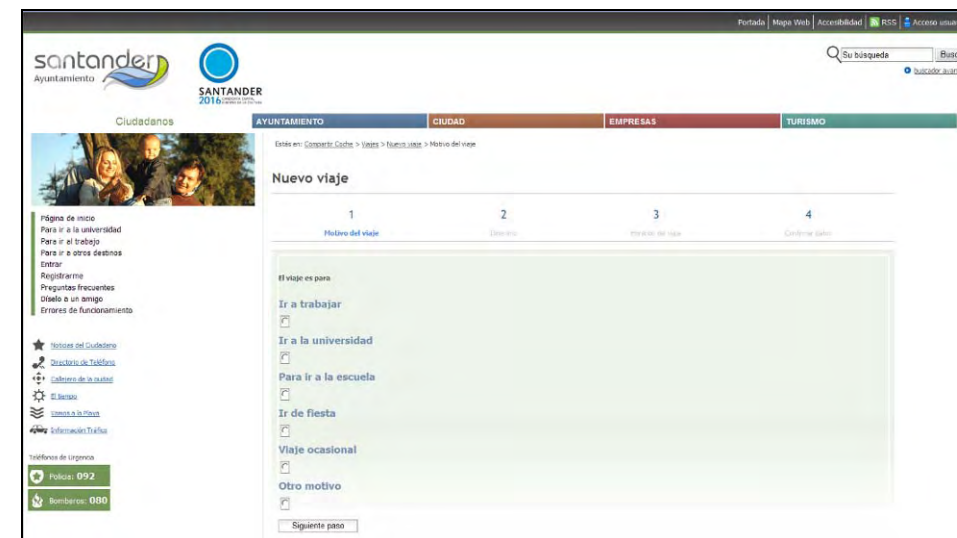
Portada | Mapa Web | Accesibilidad | RSS | Acceso usua

santander
Ayuntamiento

SANTANDER
2016 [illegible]

Su búsqueda
Busc
buscador avan

Ciudadanos

AYUNTAMIENTO
CIUDAD
EMPRESAS
TURISMO

Estás en: Compartir Coche > Viajes > Nuevo viaje > Motivo del viaje

Nuevo viaje

1
Motivo del viaje

2
Destino

3
Horarios del viaje

4
Confirmar datos

Página de inicio
Para ir a la universidad
Para ir al trabajo
Para ir a otros destinos
Entrar
Registrarme
Preguntas frecuentes
Díselo a un amigo
Errores de funcionamiento

Noticias del Ciudadano
Directorio de Teléfonos
Callejero de la ciudad
El tiempo
Vamos a la Playa
Información Tráfico

Teléfonos de Urgencia
Policía: 092
Bomberos: 080

El viaje es para

Ir a trabajar

Ir a la universidad

Para ir a la escuela

Ir de fiesta

Viaje ocasional

Otro motivo

Siguiente paso